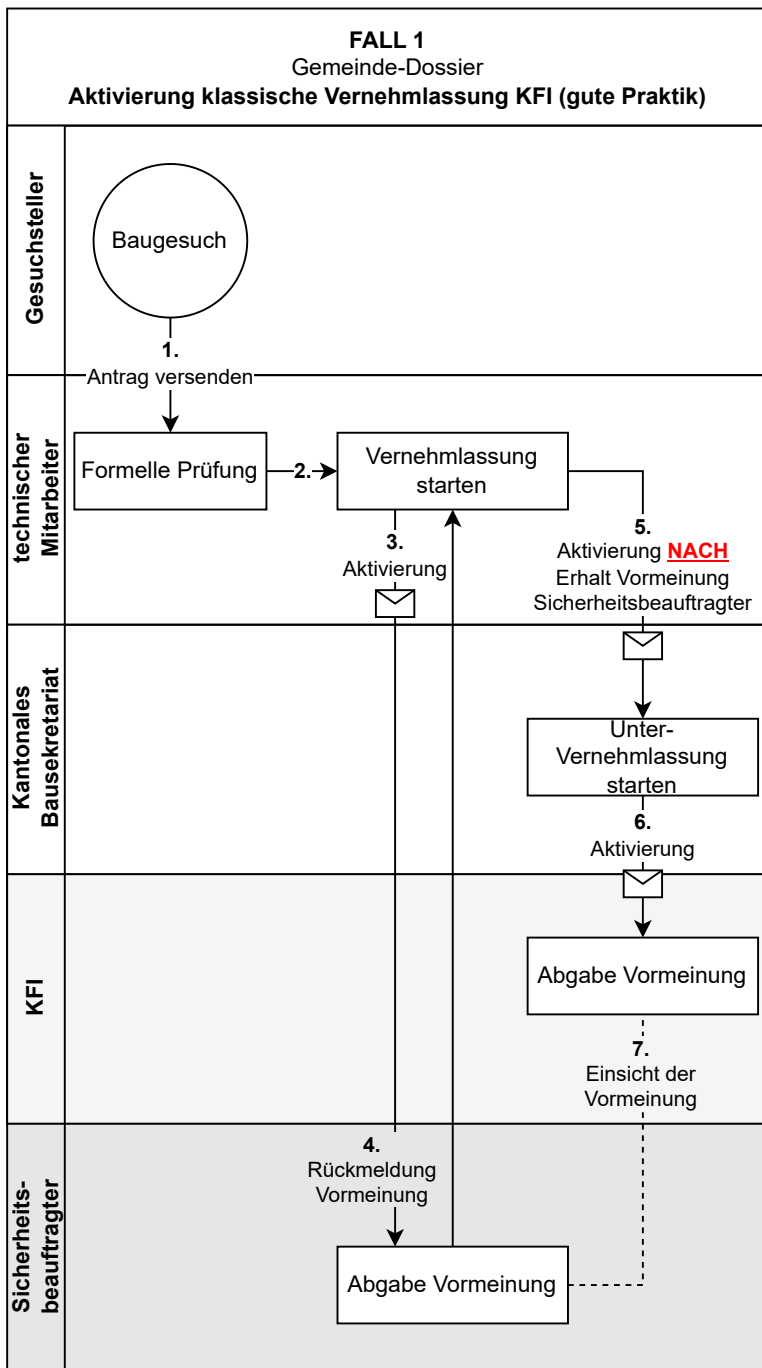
**FALL 1**
Gemeinde-Dossier
**Aktivierung klassische Vernehmlassung KFI (gute Praktik)**

**Gesuchsteller**

Baugesuch

**1.**
Antrag versenden

**technischer Mitarbeiter**

Formelle Prüfung

**2.**

Vernehmlassung starten

**3.**
Aktivierung

**5.**
Aktivierung **NACH** Erhalt Vormeinung Sicherheitsbeauftragter

**Kantonales Bausekretariat**

Unter-Vernehmlassung starten

**6.**
Aktivierung

**KFI**

Abgabe Vormeinung

**7.**
Einsicht der Vormeinung

**Sicherheits-beauftragter**

**4.**
Rückmeldung Vormeinung

Abgabe Vormeinung